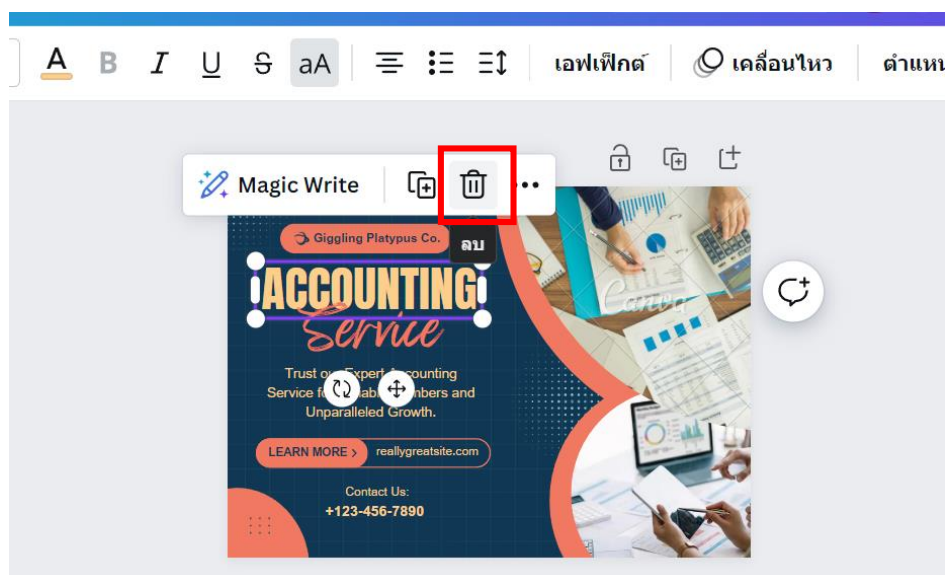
A B I U S aA เอฟเฟ็กต์ เคลื่อนไหว ตำแหน

Magic Write

ลบ

Giggling Platypus Co.

ACCOUNTING
Service

Trust o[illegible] Expert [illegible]ccounting Service f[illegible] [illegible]abl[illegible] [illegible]mbers and Unparalleled Growth.

LEARN MORE > reallygreatsite.com

Contact Us:
+123-456-7890

Canva